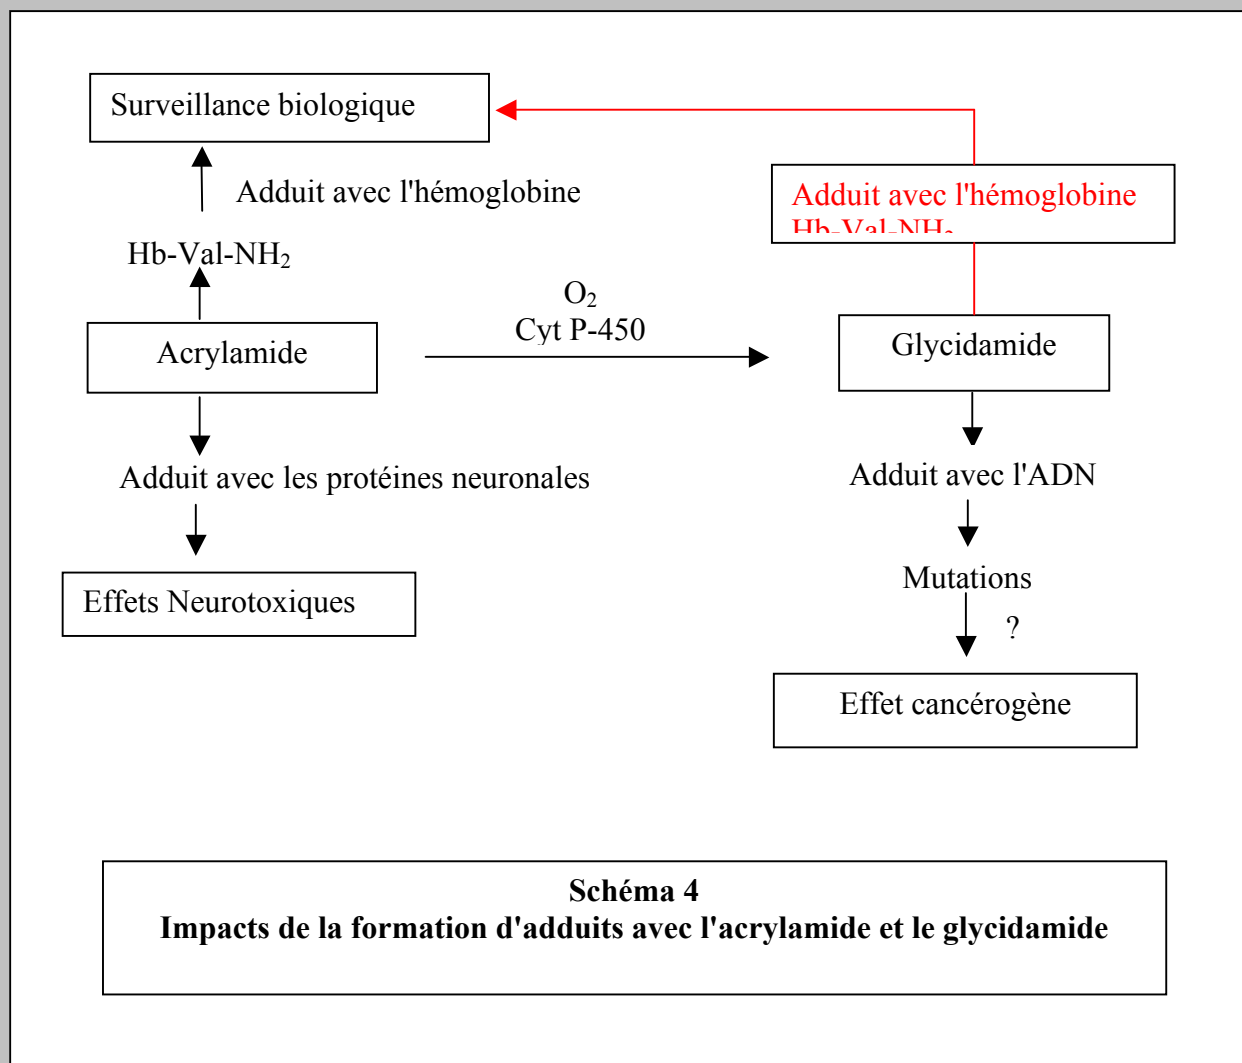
Surveillance biologique

Adduit avec l'hémoglobine

Hb-Val-NH$_2$

Adduit avec l'hémoglobine
Hb-Val-NH$_2$

O$_2$
Cyt P-450

Acrylamide

Glycidamide

Adduit avec les protéines neuronales

Adduit avec l'ADN

Effets Neurotoxiques

Mutations

?

Effet cancérogène

Schéma 4
Impacts de la formation d'adduits avec l'acrylamide et le glycidamide